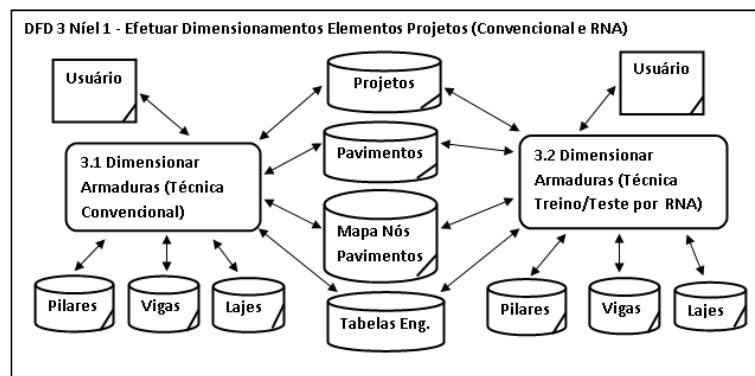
DFD 3 Níel 1 - Efetuar Dimensionamentos Elementos Projetos (Convencional e RNA)

Usuário

Projetos

Usuário

Pavimentos

3.1 Dimensionar Armaduras (Técnica Convencional)

3.2 Dimensionar Armaduras (Técnica Treino/Teste por RNA)

Mapa Nós Pavimentos

Pilares

Vigas

Lajes

Tabelas Eng.

Pilares

Vigas

Lajes